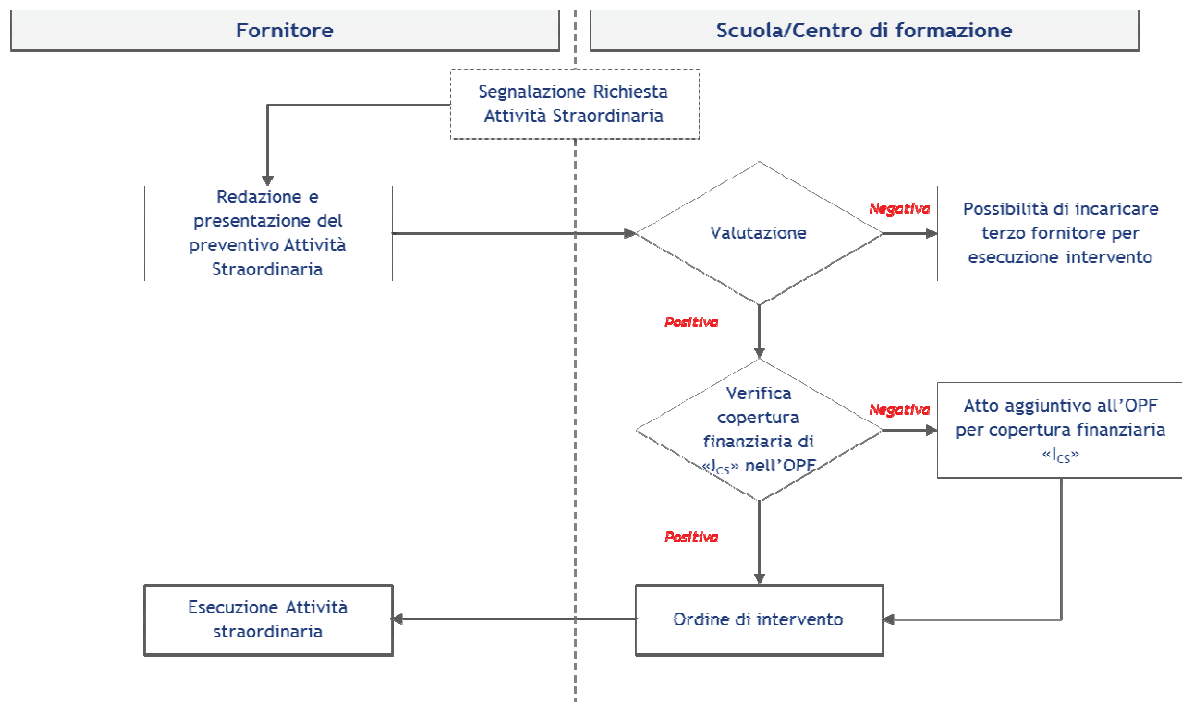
Fornitore

Scuola/Centro di formazione

Segnalazione Richiesta Attività Straordinaria

Redazione e presentazione del preventivo Attività Straordinaria

Valutazione

Negativa

Possibilità di incaricare terzo fornitore per esecuzione intervento

Positiva

Verifica copertura finanziaria di «$I_{CS}$» nell'OPF

Negativa

Atto aggiuntivo all'OPF per copertura finanziaria «$I_{CS}$»

Positiva

Esecuzione Attività straordinaria

Ordine di intervento